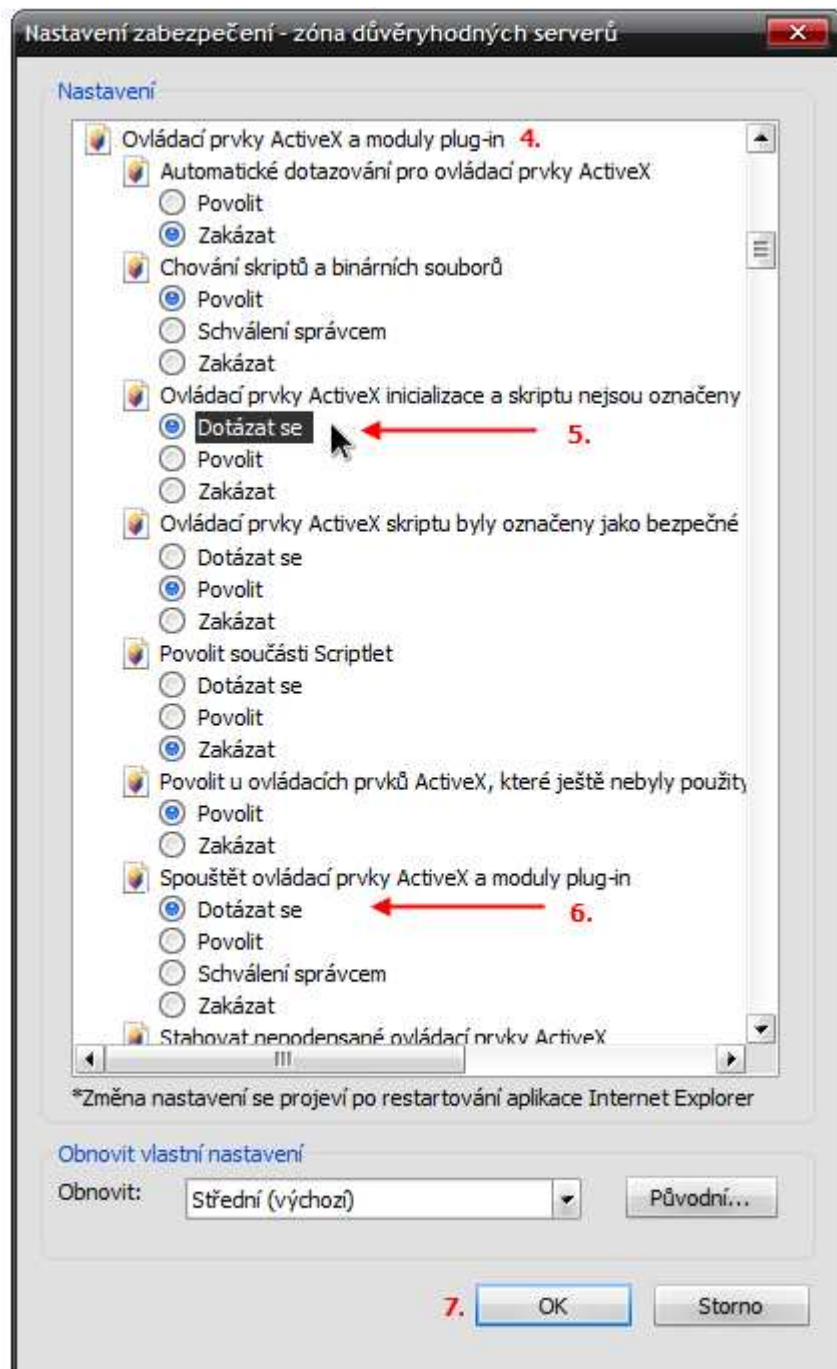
Nastavení zabezpečení - zóna důvěryhodných serverů

Nastavení

Ovládací prvky ActiveX a moduly plug-in 4.
Automatické dotazování pro ovládací prvky ActiveX
Povolit
Zakázat
Chování skriptů a binárních souborů
Povolit
Schválení správcem
Zakázat
Ovládací prvky ActiveX inicializace a skriptu nejsou označeny
Dotázat se 5.
Povolit
Zakázat
Ovládací prvky ActiveX skriptu byly označeny jako bezpečné
Dotázat se
Povolit
Zakázat
Povolit součásti Scriptlet
Dotázat se
Povolit
Zakázat
Povolit u ovládacích prvků ActiveX, které ještě nebyly použity
Povolit
Zakázat
Spouštět ovládací prvky ActiveX a moduly plug-in
Dotázat se 6.
Povolit
Schválení správcem
Zakázat
Stahovat nepodepsané ovládací prvky ActiveX

*Změna nastavení se projeví po restartování aplikace Internet Explorer

Obnovit vlastní nastavení
Obnovit: Střední (výchozí) Původní...

7. OK Storno